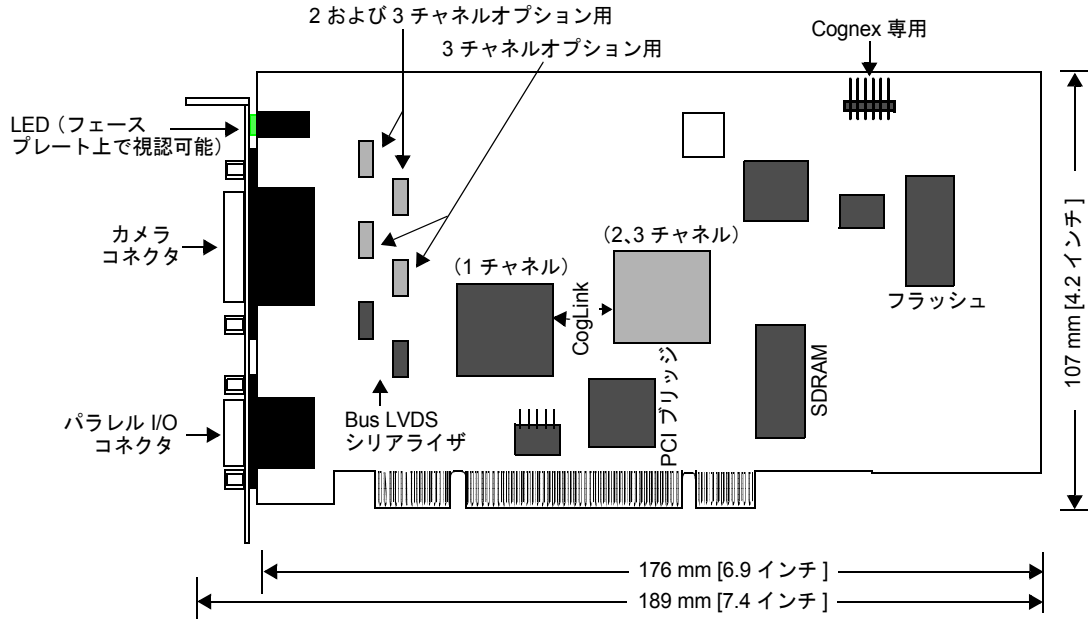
2 および 3 チャネルオプション用

3 チャネルオプション用

Cognex 専用

LED（フェースプレート上で視認可能）

カメラコネクタ

パラレル I/O コネクタ

（1 チャネル）

（2､3 チャネル）

CogLink

Bus LVDS シリアライザ

PCI ブリッジ

SDRAM

フラッシュ

107 mm [4.2 インチ ]

176 mm [6.9 インチ ]

189 mm [7.4 インチ ]